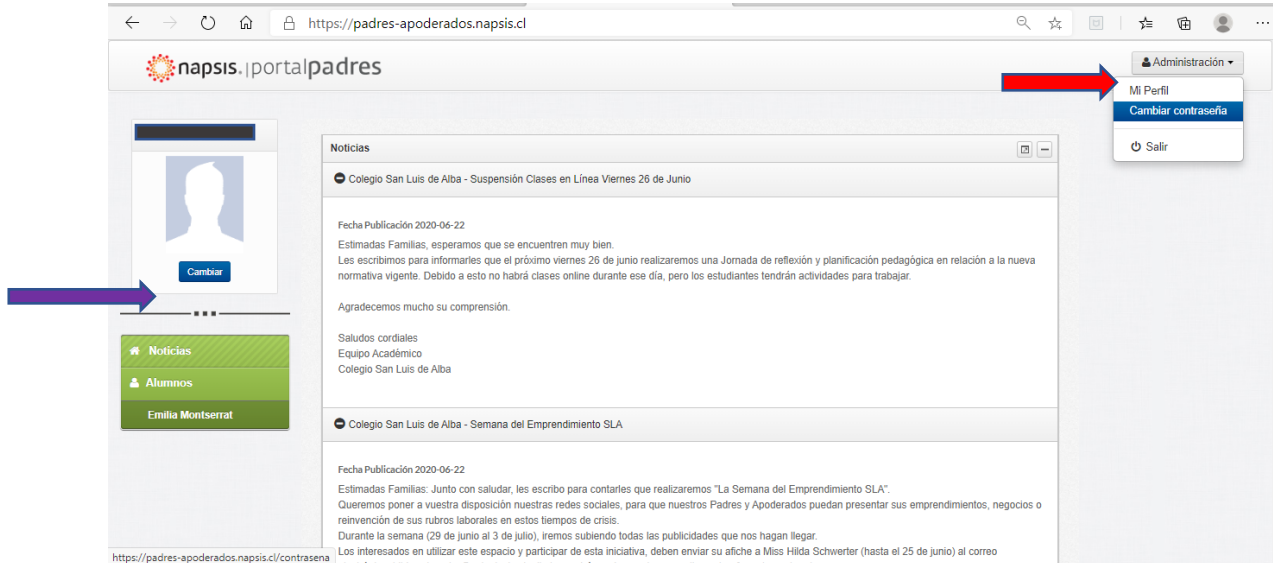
https://padres-apoderados.napsis.cl

napsis. | portalpadres

Administración

Mi Perfil
Cambiar contraseña
Salir

Cambiar

Noticias
Alumnos
Emilia Montserrat

Noticias

Colegio San Luis de Alba - Suspensión Clases en Línea Viernes 26 de Junio

Fecha Publicación 2020-06-22
Estimadas Familias, esperamos que se encuentren muy bien.
Les escribimos para informarles que el próximo viernes 26 de junio realizaremos una Jornada de reflexión y planificación pedagógica en relación a la nueva normativa vigente. Debido a esto no habrá clases online durante ese día, pero los estudiantes tendrán actividades para trabajar.

Agradecemos mucho su comprensión.

Saludos cordiales
Equipo Académico
Colegio San Luis de Alba

Colegio San Luis de Alba - Semana del Emprendimiento SLA

Fecha Publicación 2020-06-22
Estimadas Familias: Junto con saludar, les escribo para contarles que realizaremos "La Semana del Emprendimiento SLA".
Queremos poner a vuestra disposición nuestras redes sociales, para que nuestros Padres y Apoderados puedan presentar sus emprendimientos, negocios o reinvención de sus rubros laborales en estos tiempos de crisis.
Durante la semana (29 de junio al 3 de julio), iremos subiendo todas las publicidades que nos hagan llegar.
Los interesados en utilizar este espacio y participar de esta iniciativa, deben enviar su afiche a Miss Hilda Schwerter (hasta el 25 de junio) al correo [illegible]

https://padres-apoderados.napsis.cl/contrasena